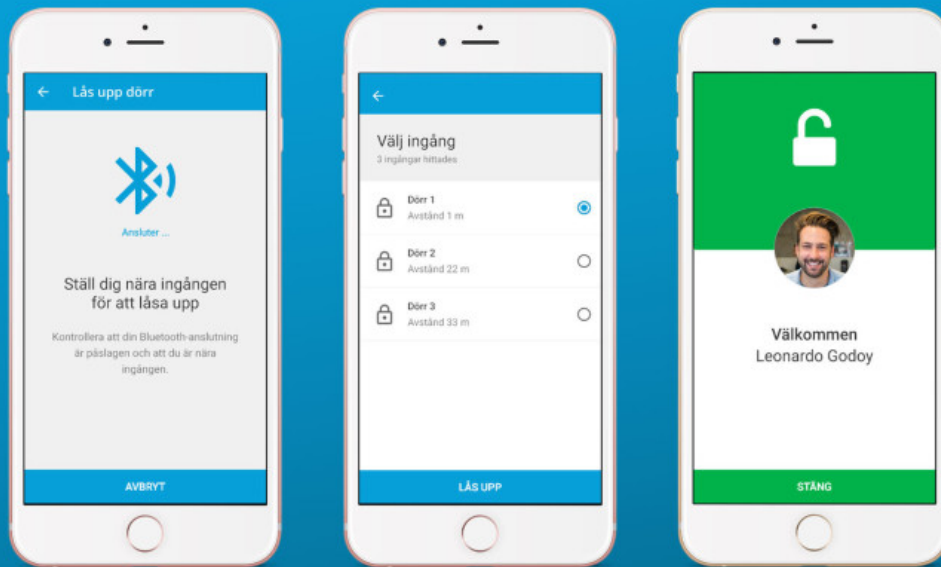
Lås upp dörr

Ansluter ...

Ställ dig nära ingången för att låsa upp

Kontrollera att din Bluetooth-anslutning är påslagen och att du är nära ingången.

AVBRYT

Välj ingång
3 ingångar hittades

Dörr 1
Avstånd 1 m

Dörr 2
Avstånd 22 m

Dörr 3
Avstånd 33 m

LÅS UPP

Välkommen
Leonardo Godoy

STÄNG